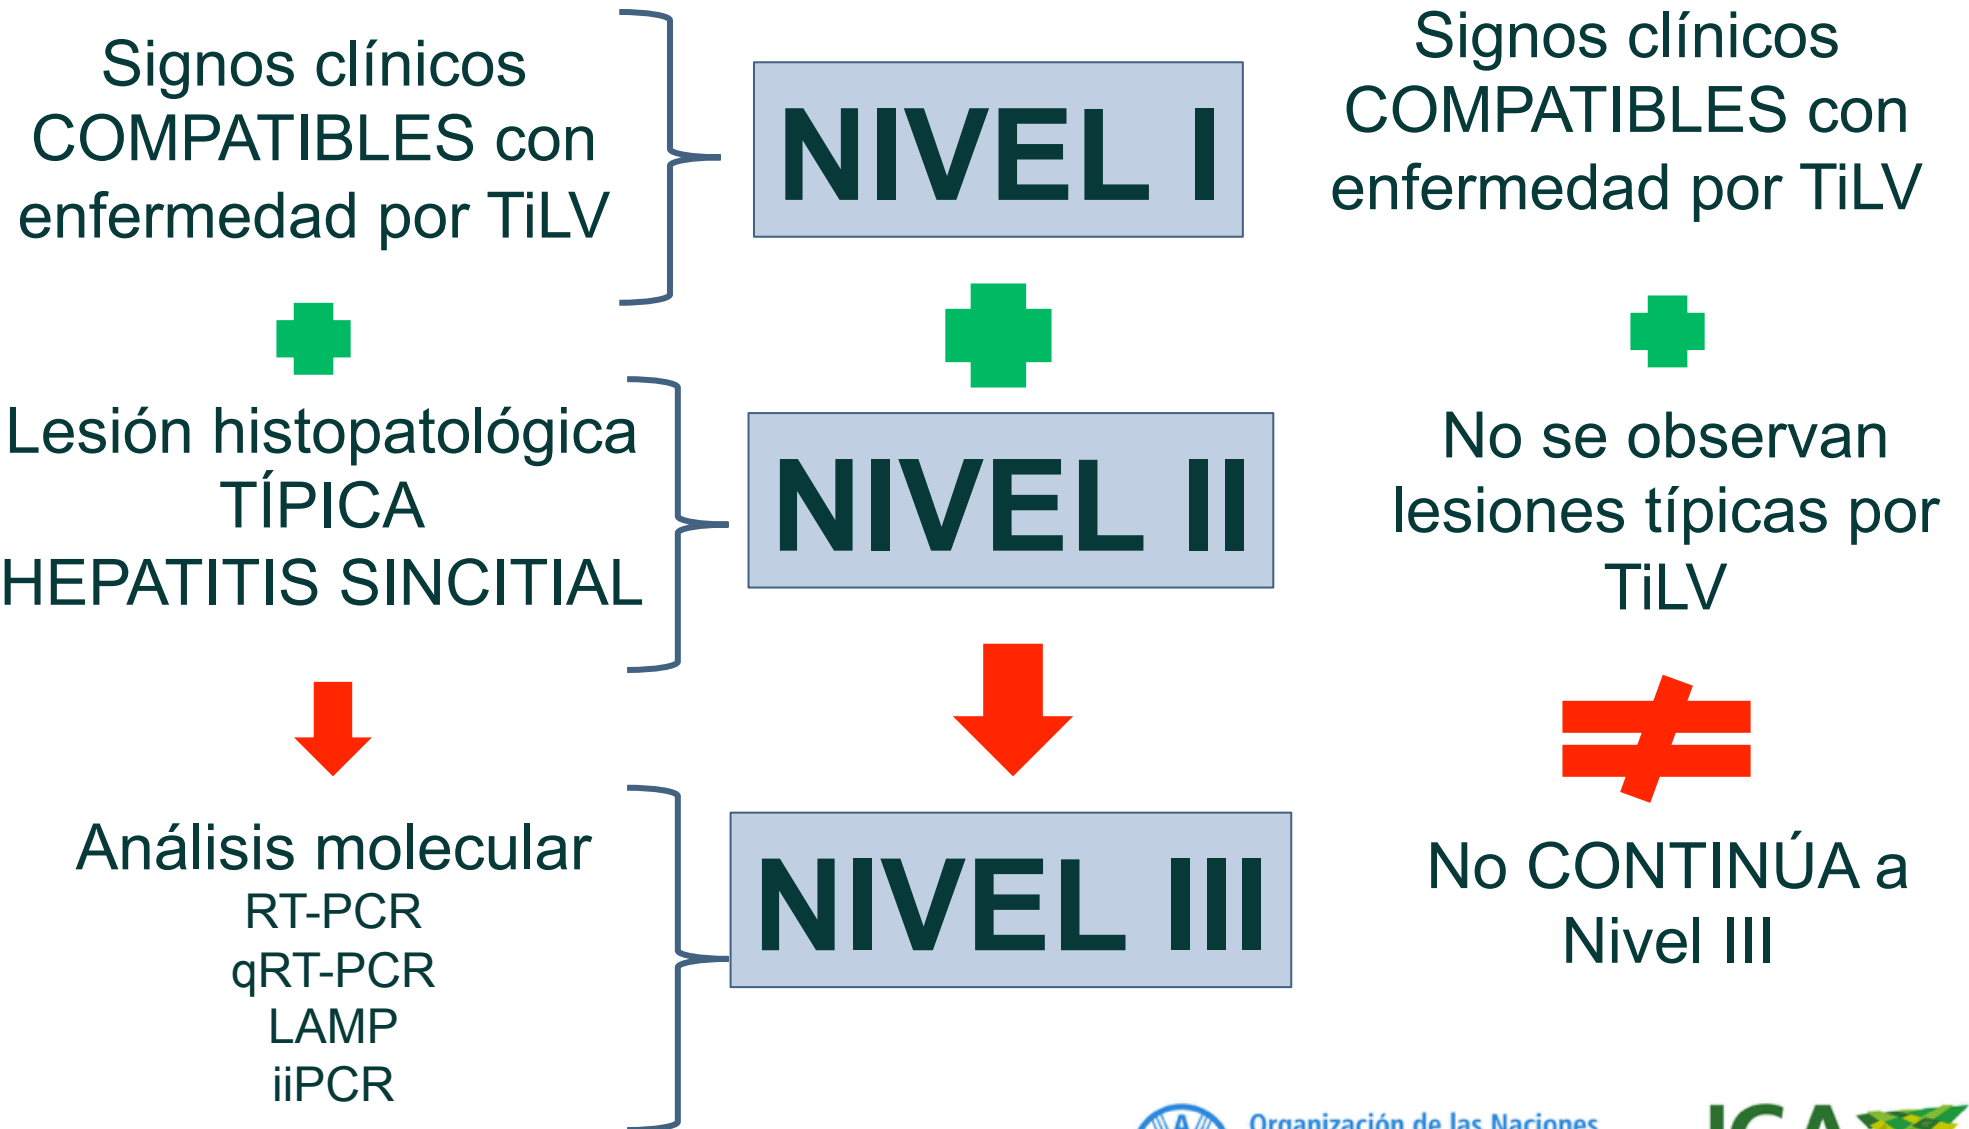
Signos clínicos COMPATIBLES con enfermedad por TiLV

NIVEL I

Signos clínicos COMPATIBLES con enfermedad por TiLV

Lesión histopatológica TÍPICA HEPATITIS SINCITIAL

NIVEL II

No se observan lesiones típicas por TiLV

Análisis molecular
RT-PCR
qRT-PCR
LAMP
iiPCR

NIVEL III

No CONTINÚA a Nivel III

Organización de las Naciones

ICA